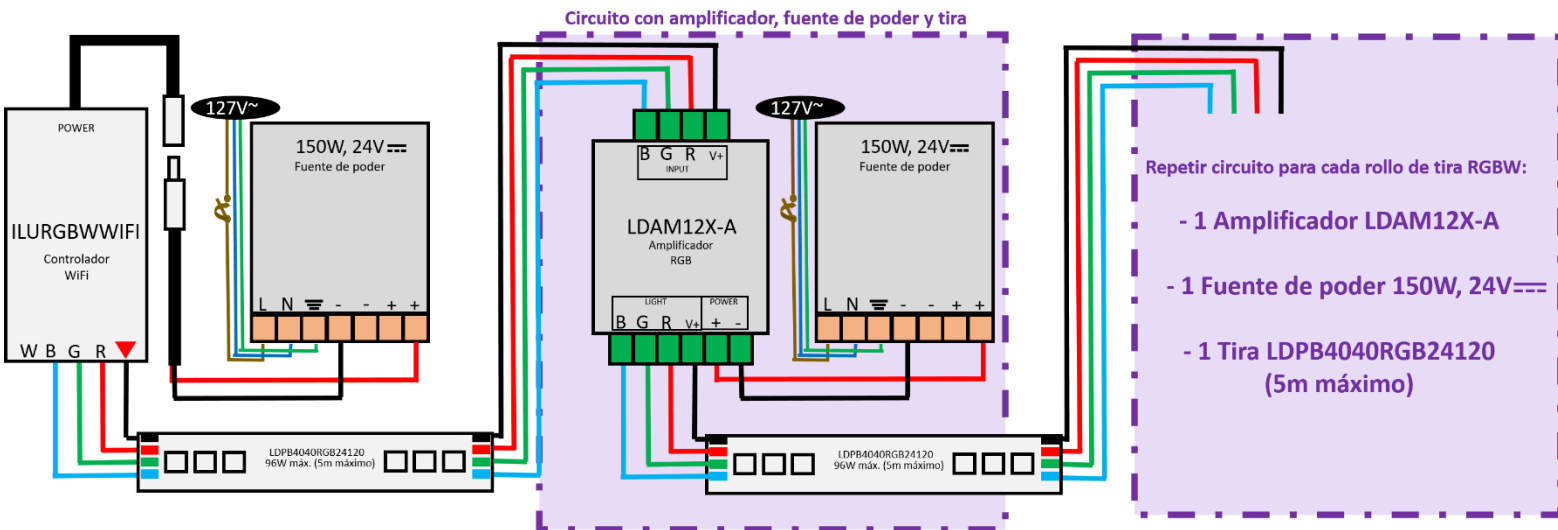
Circuito con amplificador, fuente de poder y tira

POWER

ILURGBWWIFI

Controlador
WiFi

W B G R

127V~

150W, 24V$\overline{---}$
Fuente de poder

L N - - + +

LDPB4040RGB24120
96W máx. (5m máximo)

B G R V+
INPUT

LDAM12X-A
Amplificador
RGB

LIGHT
POWER
B G R V+ + -

127V~

150W, 24V$\overline{---}$
Fuente de poder

L N - - + +

LDPB4040RGB24120
96W máx. (5m máximo)

Repetir circuito para cada rollo de tira RGBW:

- 1 Amplificador LDAM12X-A

- 1 Fuente de poder 150W, 24V$\overline{---}$

- 1 Tira LDPB4040RGB24120
(5m máximo)